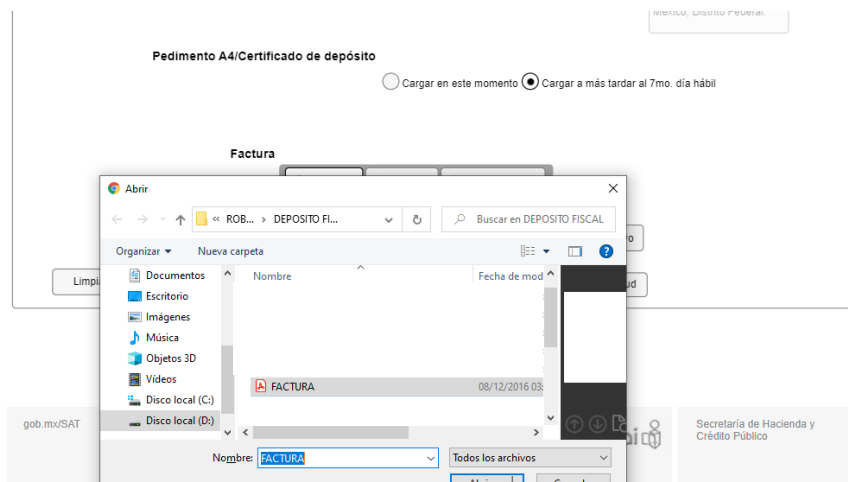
México, Distrito Federal.

Pedimento A4/Certificado de depósito

Cargar en este momento Cargar a más tardar al 7mo. día hábil

Factura

Abrir

« ROB... › DEPOSITO FI...

Buscar en DEPOSITO FISCAL

Organizar ▾ Nueva carpeta

Documentos
Escritorio
Imágenes
Música
Objetos 3D
Vídeos
Disco local (C:)
Disco local (D:)

Nombre
Fecha de mod

FACTURA 08/12/2016 03:

Nombre: FACTURA

Todos los archivos

Limpi

ro

ud

gob.mx/SAT

Secretaría de Hacienda y Crédito Público